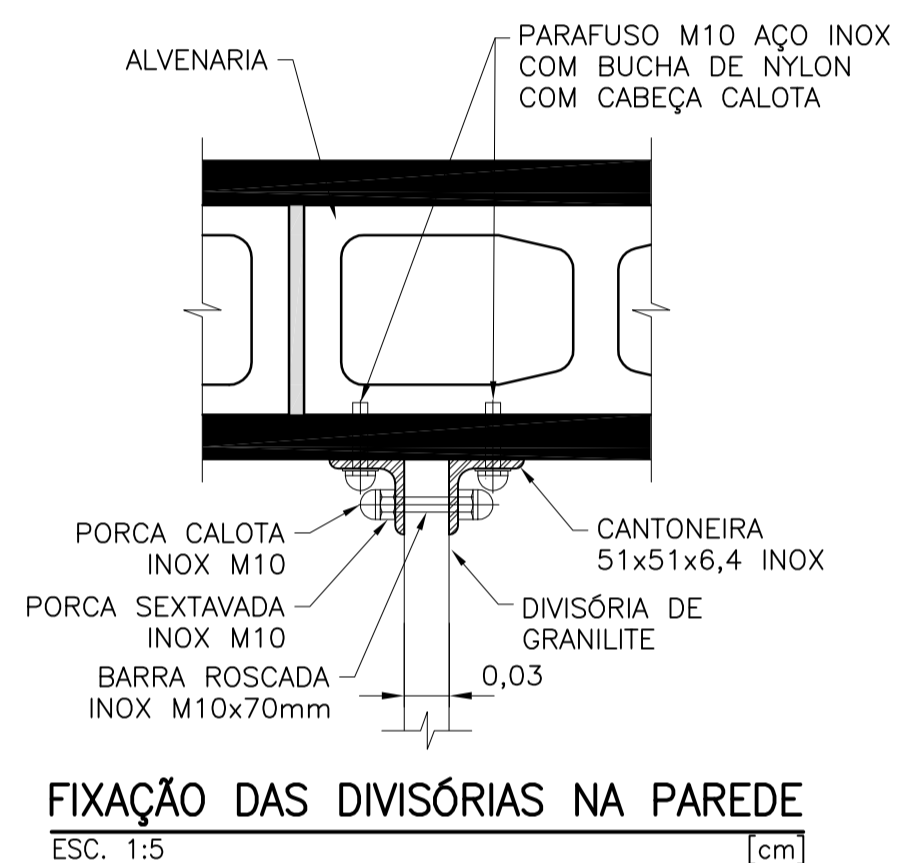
ALVENARIA

PARAFUSO M10 AÇO INOX
COM BUCHA DE NYLON
COM CABEÇA CALOTA

PORCA CALOTA
INOX M10

PORCA SEXTAVADA
INOX M10

BARRA ROSCADA
INOX M10x70mm

CANTONEIRA
51x51x6,4 INOX

DIVISÓRIA DE
GRANILITE

0,03

FIXAÇÃO DAS DIVISÓRIAS NA PAREDE

ESC. 1:5

[cm]